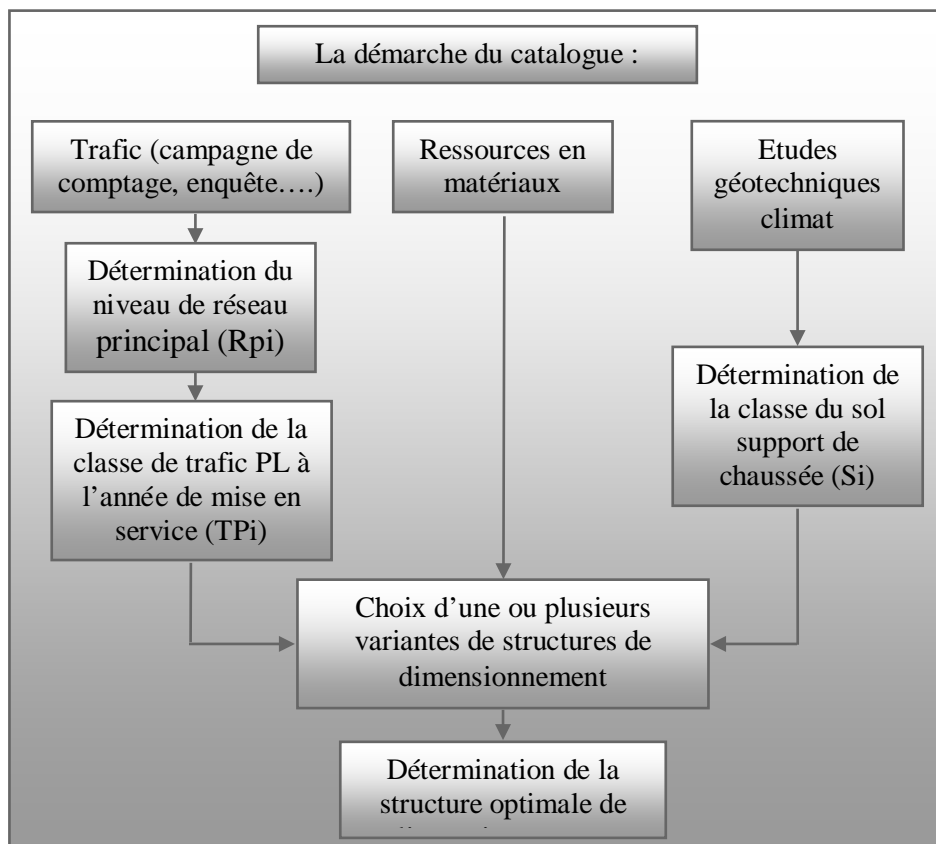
La démarche du catalogue :

Trafic (campagne de comptage, enquête….)

Ressources en matériaux

Etudes géotechniques climat

Détermination du niveau de réseau principal (Rpi)

Détermination de la classe de trafic PL à l'année de mise en service (TPi)

Détermination de la classe du sol support de chaussée (Si)

Choix d'une ou plusieurs variantes de structures de dimensionnement

Détermination de la structure optimale de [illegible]